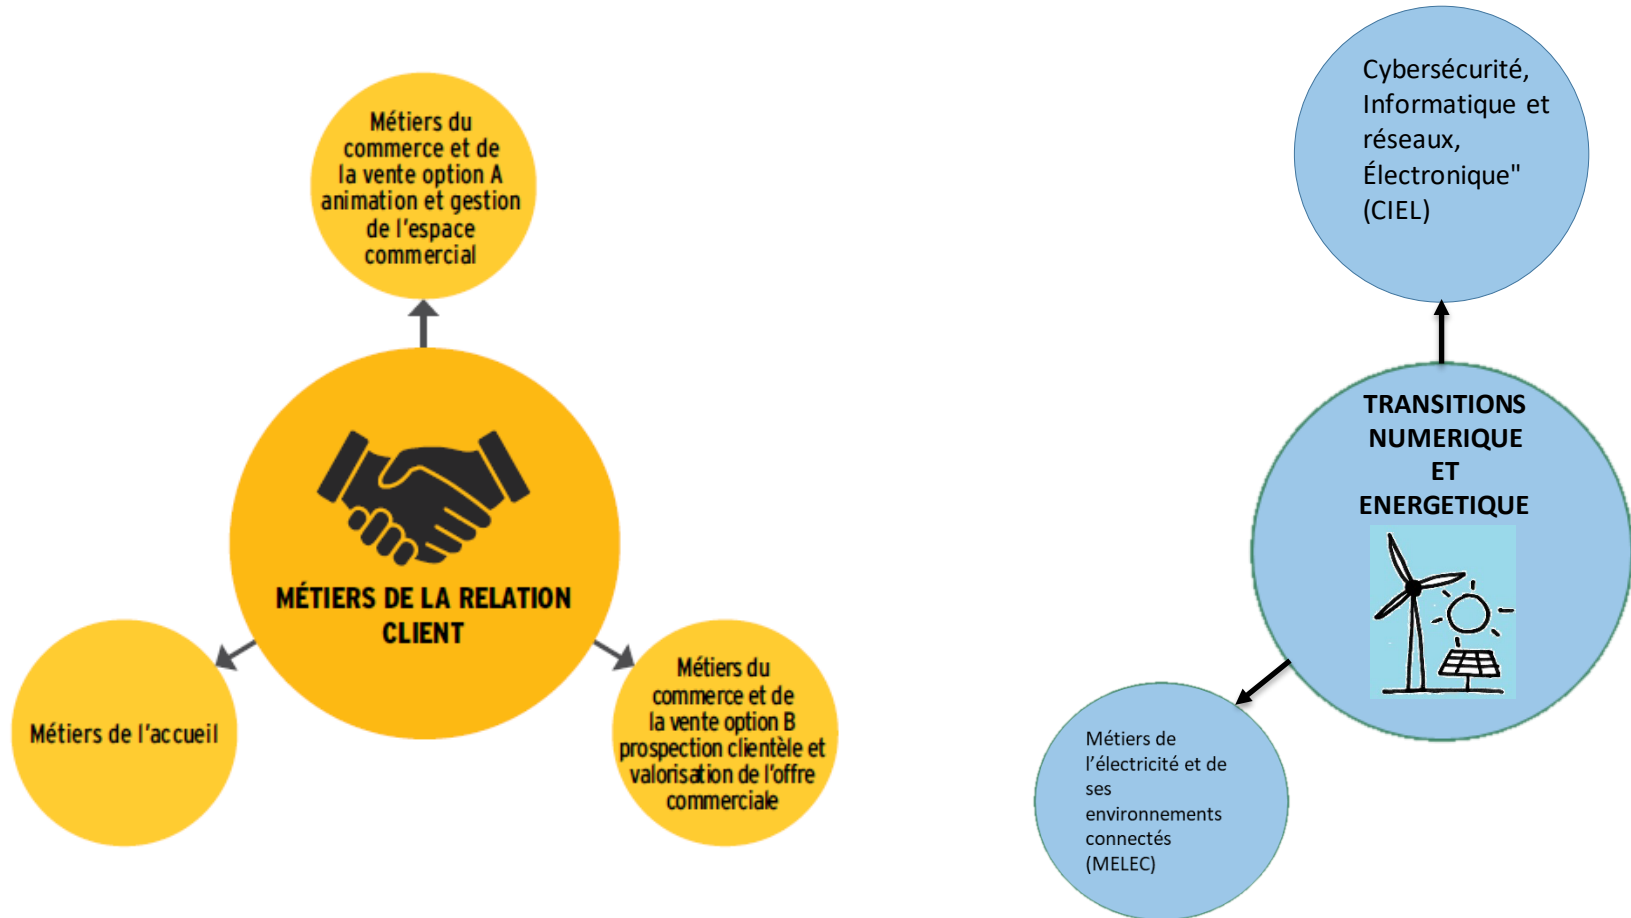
Métiers du commerce et de la vente option A animation et gestion de l'espace commercial

MÉTIERS DE LA RELATION CLIENT

Métiers de l'accueil

Métiers du commerce et de la vente option B prospection clientèle et valorisation de l'offre commerciale

Cybersécurité, Informatique et réseaux, Électronique" (CIEL)

TRANSITIONS NUMERIQUE ET ENERGETIQUE

Métiers de l'électricité et de ses environnements connectés (MELEC)